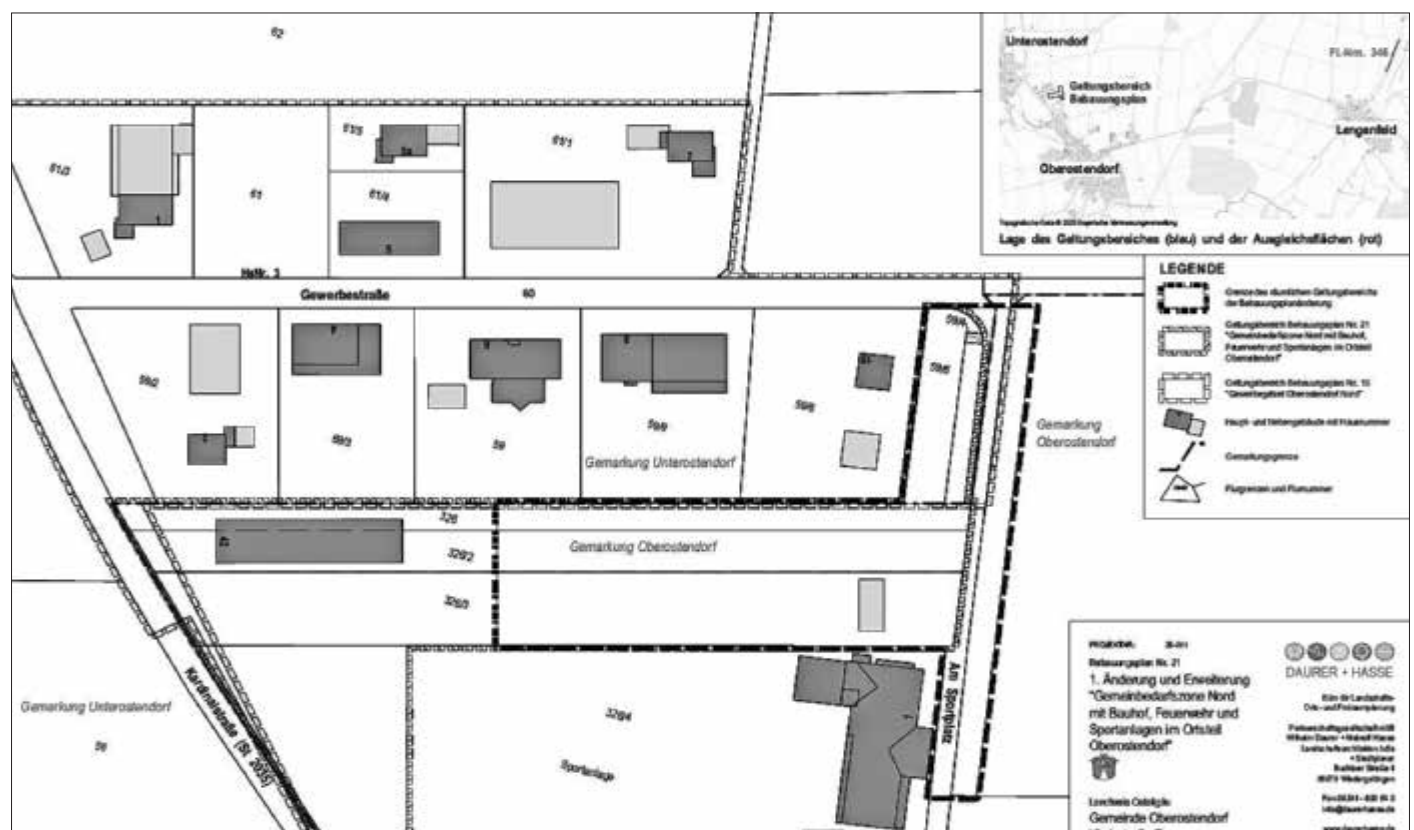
62

61/2

61

61/5

61/4

61/1

Hsttr. 3

Gewerbestraße

60

59/2

59/3

59

59/9

59/8

59/6

59/5

Gemarkung Unterostendorf

Gemarkung Oberostendorf

326

326/2

326/3

Gemarkung Oberostendorf

326/4

Sportanlage

Am Sportplatz

Kardinalstraße (St. 2035)

Gemarkung Unterostendorf

58

Unterostendorf

Fl.Nr. 346

Geltungsbereich Bebauungsplan

Lengenfeld

Oberostendorf

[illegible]

Lage des Geltungsbereiches (blau) und der Ausgleichsflächen (rot)

LEGENDE

Grenze des räumlichen Geltungsbereichs der Bebauungsplanänderung

Geltungsbereich Bebauungsplan Nr. 21 "Gemeinbedarfszone Nord mit Bauhof, Feuerwehr und Sportanlagen im Ortsteil Oberostendorf"

Geltungsbereich Bebauungsplan Nr. 10 "Gewerbegebiet Oberostendorf Nord"

Haupt- und Nebengebäude mit Hausnummer

Gemarkungsgrenze

Flurgrenzen und Flurnummer

PROJEKTNR. 20-011

Bebauungsplan Nr. 21

1. Änderung und Erweiterung "Gemeinbedarfszone Nord mit Bauhof, Feuerwehr und Sportanlagen im Ortsteil Oberostendorf"

Landkreis Ostallgäu

Gemeinde Oberostendorf

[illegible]

DAURER + HASSE

Büro für Landschafts-, Orts- und Freiraumplanung

Partnerschaftsgesellschaft mbB Wilhelm Daurer + Heinrich Hasse Landschaftsarchitekten bdla + Stadtplaner Buchloer Straße 1 86879 Wiedergeltingen

Fon 08241 - 800 64 0 info@daurerhasse.de

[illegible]